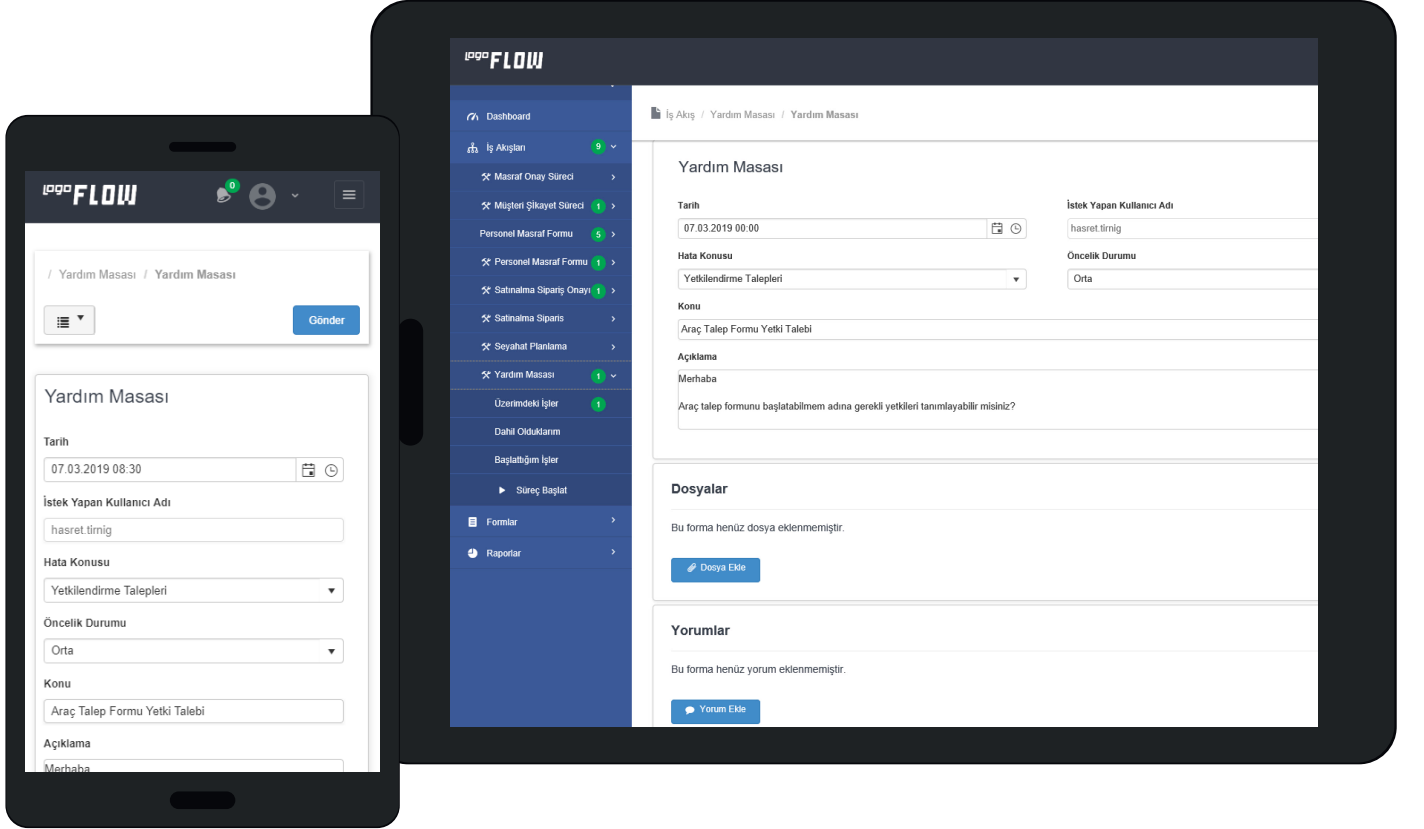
logo FLOW

Dashboard
İş Akışları 9
Masraf Onay Süreci
Müşteri Şikayet Süreci 1
Personel Masraf Formu 5
Personel Masraf Formu 1
Satınalma Sipariş Onayı 1
Satınalma Siparis
Seyahat Planlama
Yardım Masası 1
Üzerimdeki İşler 1
Dahil Olduklarım
Başlattığım İşler
Süreç Başlat
Formlar
Raporlar

İş Akış / Yardım Masası / Yardım Masası

Yardım Masası

Tarih
07.03.2019 00:00
İstek Yapan Kullanıcı Adı
hasret.tirnig
Hata Konusu
Yetkilendirme Talepleri
Öncelik Durumu
Orta
Konu
Araç Talep Formu Yetki Talebi
Açıklama
Merhaba

Araç talep formunu başlatabilmem adına gerekli yetkileri tanımlayabilir misiniz?

Dosyalar
Bu forma henüz dosya eklenmemiştir.
Dosya Ekle

Yorumlar
Bu forma henüz yorum eklenmemiştir.
Yorum Ekle

logo FLOW 0

/ Yardım Masası / Yardım Masası
Gönder

Yardım Masası
Tarih
07.03.2019 08:30
İstek Yapan Kullanıcı Adı
hasret.tirnig
Hata Konusu
Yetkilendirme Talepleri
Öncelik Durumu
Orta
Konu
Araç Talep Formu Yetki Talebi
Açıklama
Merhaba